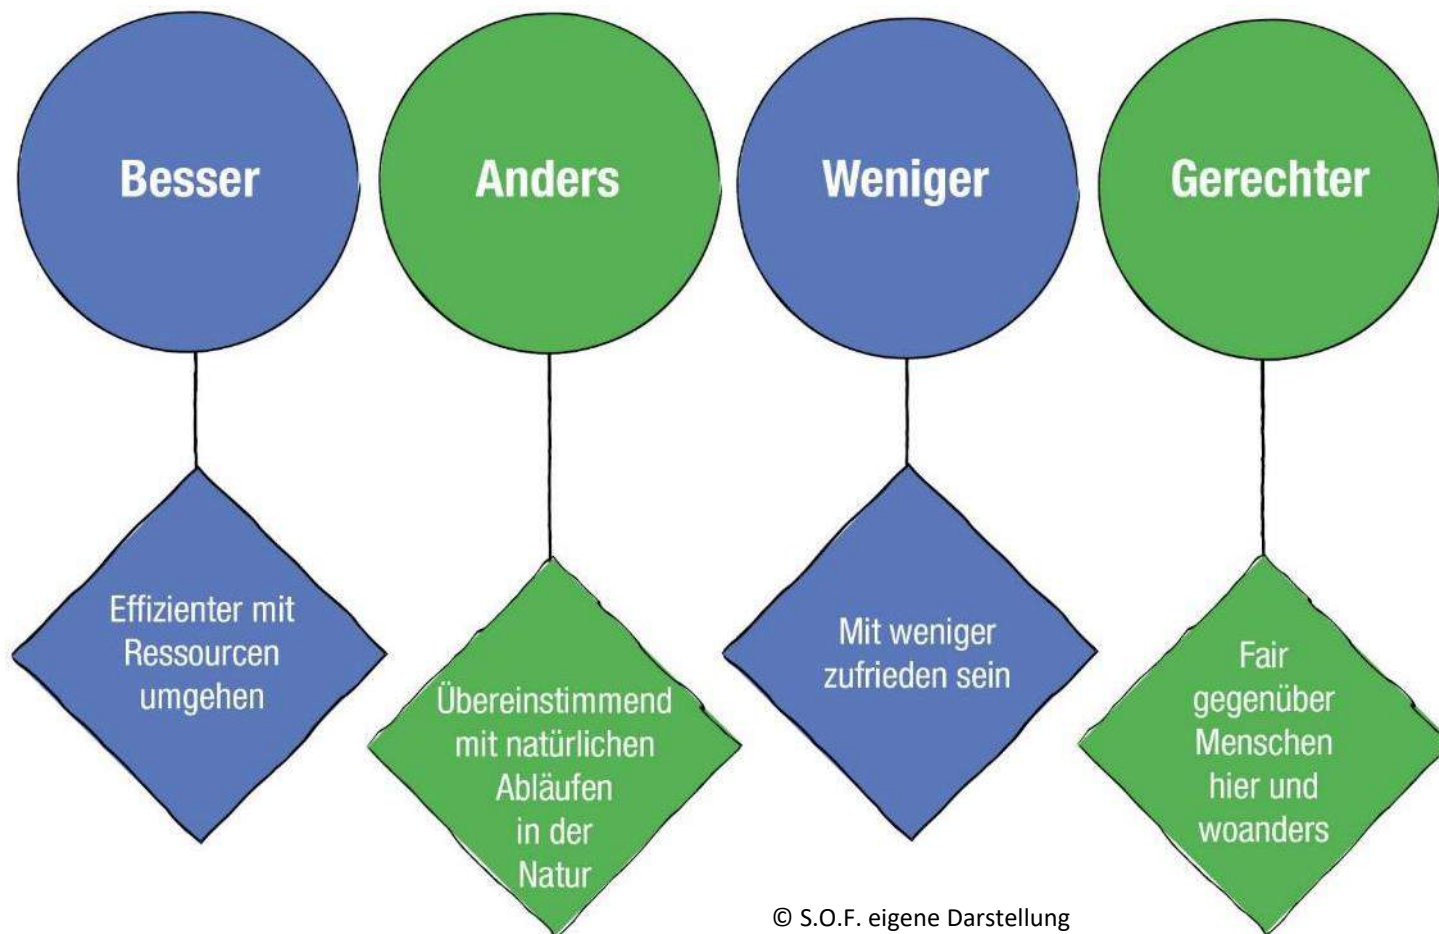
Besser

Effizienter mit Ressourcen umgehen

Anders

Übereinstimmend mit natürlichen Abläufen in der Natur

Weniger

Mit weniger zufrieden sein

Gerechter

Fair gegenüber Menschen hier und woanders

© S.O.F. eigene Darstellung